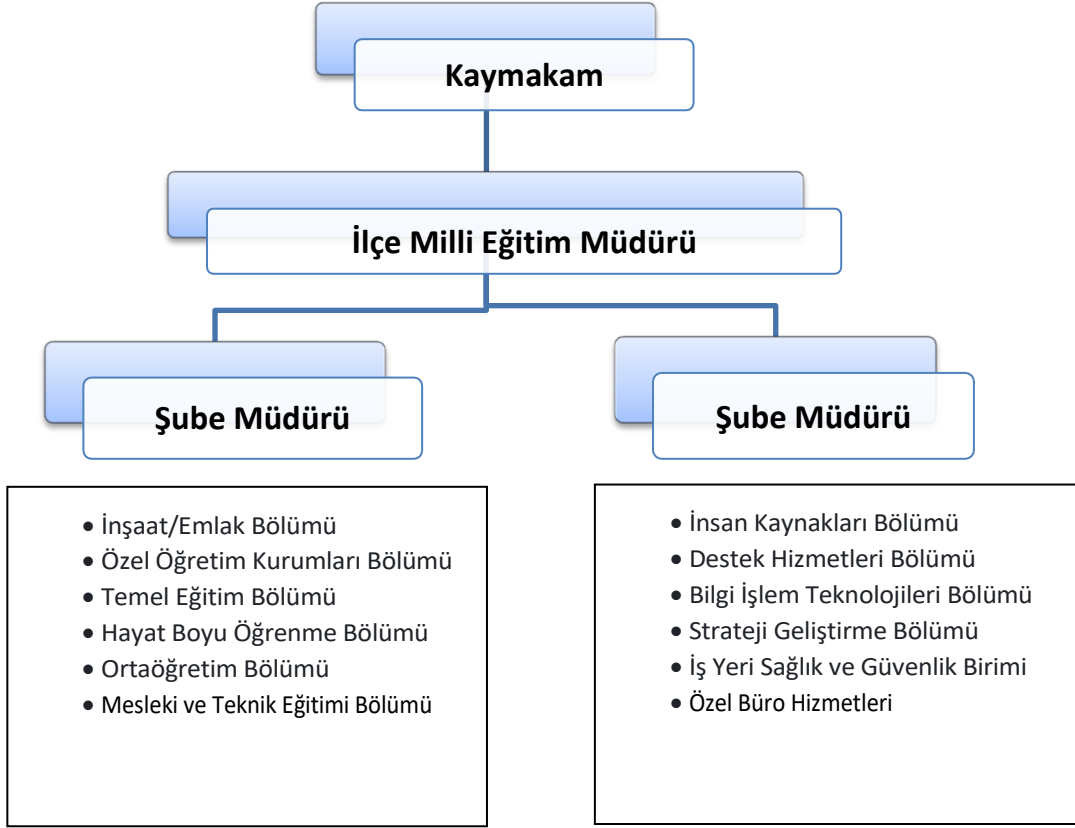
Kaymakam

İlçe Milli Eğitim Müdürü

Şube Müdürü

Şube Müdürü

- İnşaat/Emlak Bölümü
- Özel Öğretim Kurumları Bölümü
- Temel Eğitim Bölümü
- Hayat Boyu Öğrenme Bölümü
- Ortaöğretim Bölümü
- Mesleki ve Teknik Eğitimi Bölümü

- İnsan Kaynakları Bölümü
- Destek Hizmetleri Bölümü
- Bilgi İşlem Teknolojileri Bölümü
- Strateji Geliştirme Bölümü
- İş Yeri Sağlık ve Güvenlik Birimi
- Özel Büro Hizmetleri